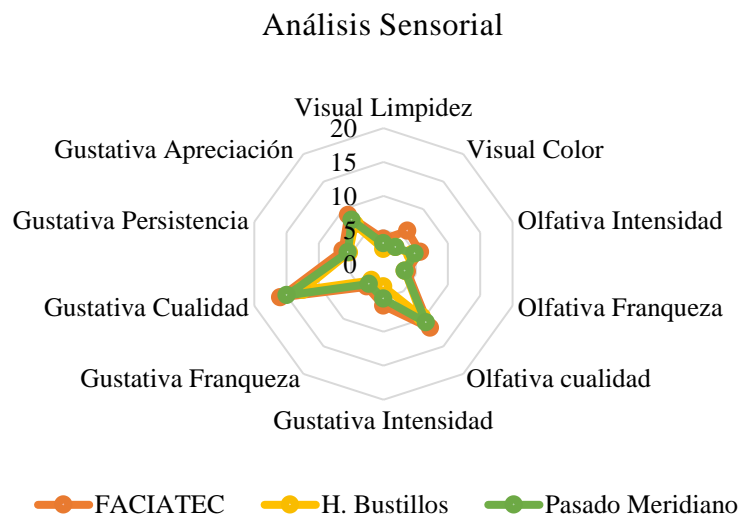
Análisis Sensorial

Visual Limpidez
20
15
10
5
0
Visual Color
Olfativa Intensidad
Olfativa Franqueza
Olfativa cualidad
Gustativa Intensidad
Gustativa Franqueza
Gustativa Cualidad
Gustativa Persistencia
Gustativa Apreciación

FACIATEC
H. Bustillos
Pasado Meridiano